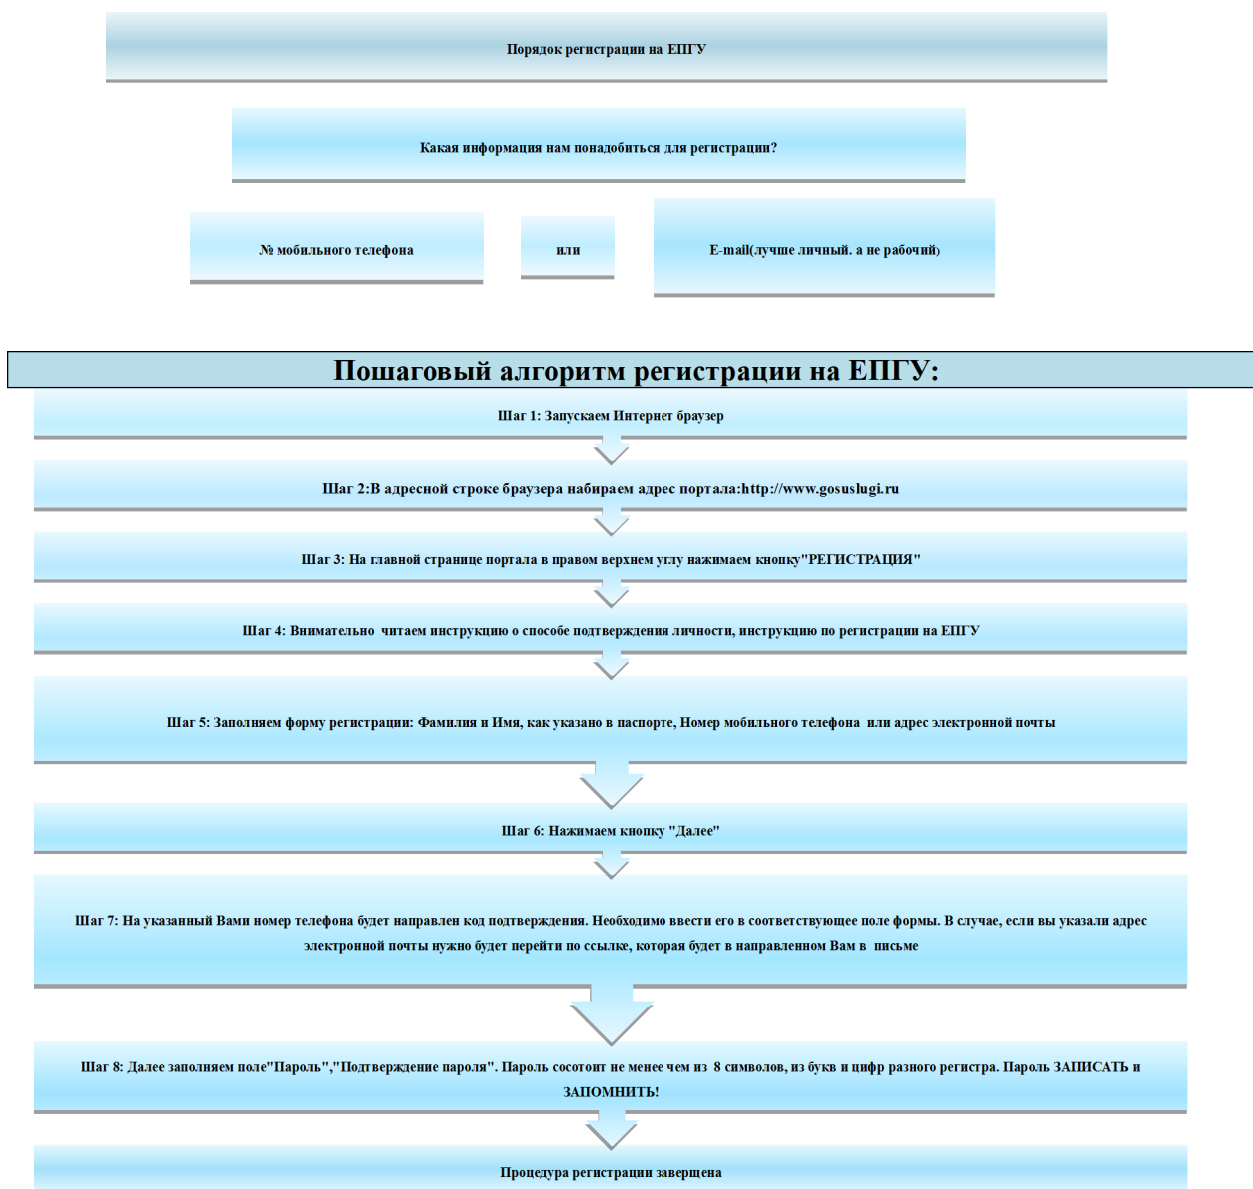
Порядок регистрации на ЕПГУ

Какая информация нам понадобиться для регистрации?

№ мобильного телефона

или

E-mail(лучше личный. а не рабочий)

Пошаговый алгоритм регистрации на ЕПГУ:

Шаг 1: Запускаем Интернет браузер

Шаг 2:В адресной строке браузера набираем адрес портала:http://www.gosuslugi.ru

Шаг 3: На главной странице портала в правом верхнем углу нажимаем кнопку"РЕГИСТРАЦИЯ"

Шаг 4: Внимательно читаем инструкцию о способе подтверждения личности, инструкцию по регистрации на ЕПГУ

Шаг 5: Заполняем форму регистрации: Фамилия и Имя, как указано в паспорте, Номер мобильного телефона или адрес электронной почты

Шаг 6: Нажимаем кнопку "Далее"

Шаг 7: На указанный Вами номер телефона будет направлен код подтверждения. Необходимо ввести его в соответствующее поле формы. В случае, если вы указали адрес электронной почты нужно будет перейти по ссылке, которая будет в направленном Вам в письме

Шаг 8: Далее заполняем поле"Пароль","Подтверждение пароля". Пароль сосотоит не менее чем из 8 символов, из букв и цифр разного регистра. Пароль ЗАПИСАТЬ и ЗАПОМНИТЬ!

Процедура регистрации завершена